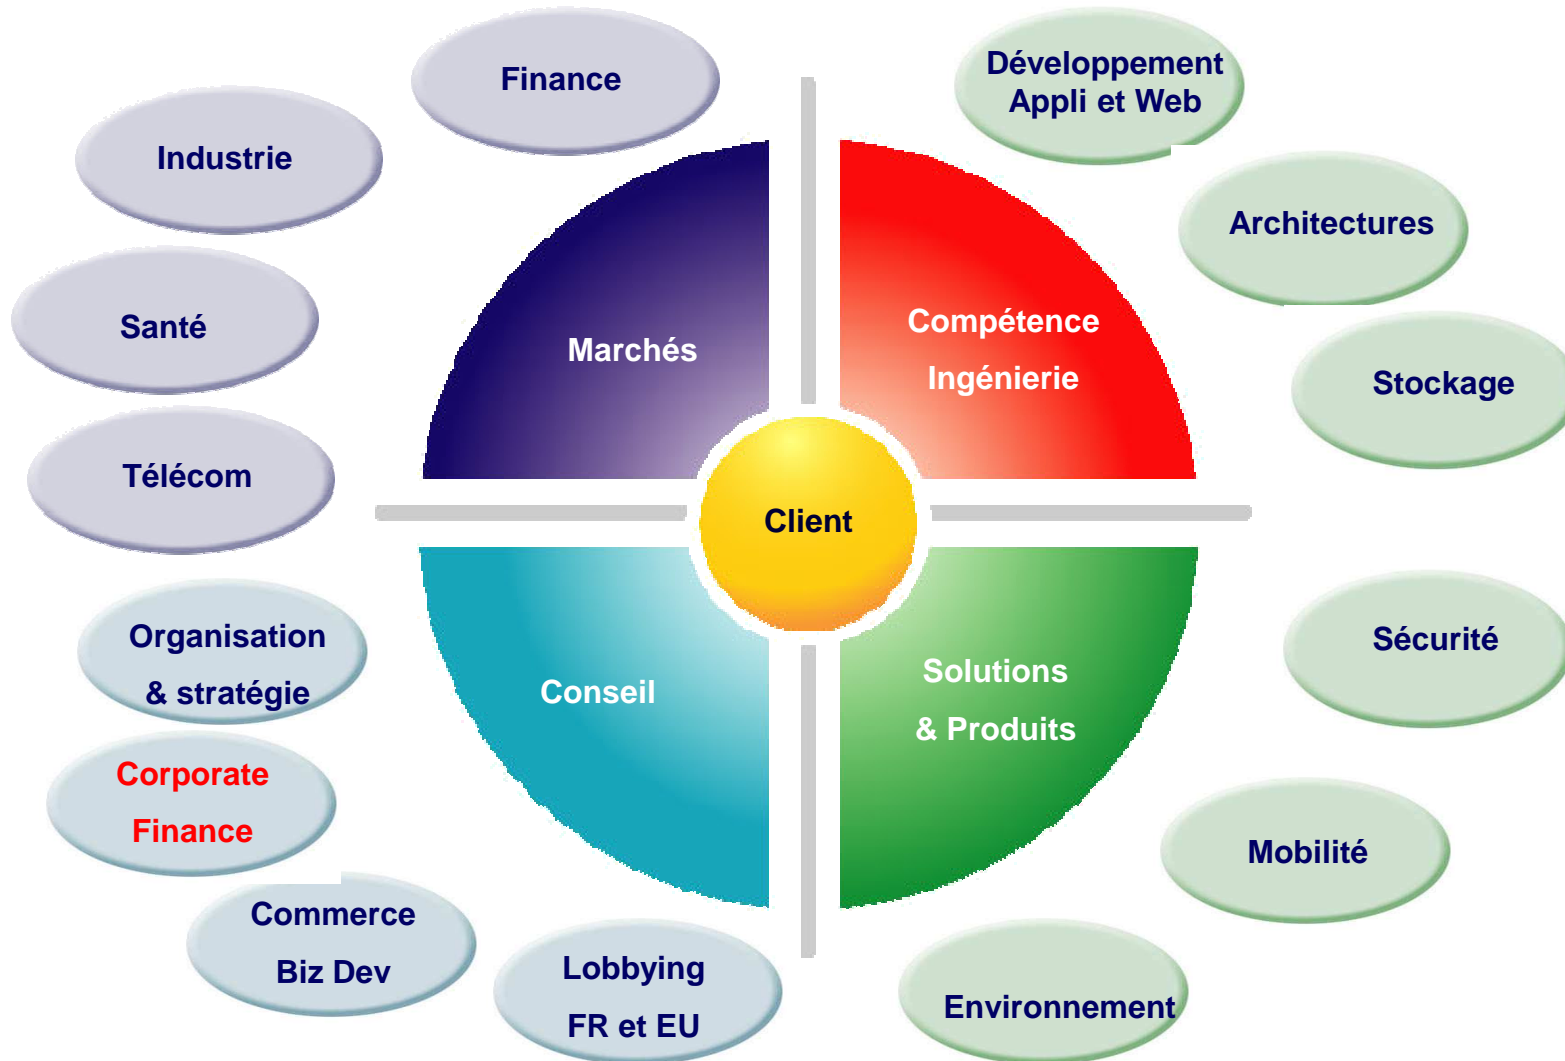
Finance

Industrie

Santé

Télécom

Développement Appli et Web

Architectures

Stockage

Marchés

Compétence Ingénierie

Client

Conseil

Solutions & Produits

Organisation & stratégie

Corporate Finance

Commerce Biz Dev

Lobbying FR et EU

Sécurité

Mobilité

Environnement